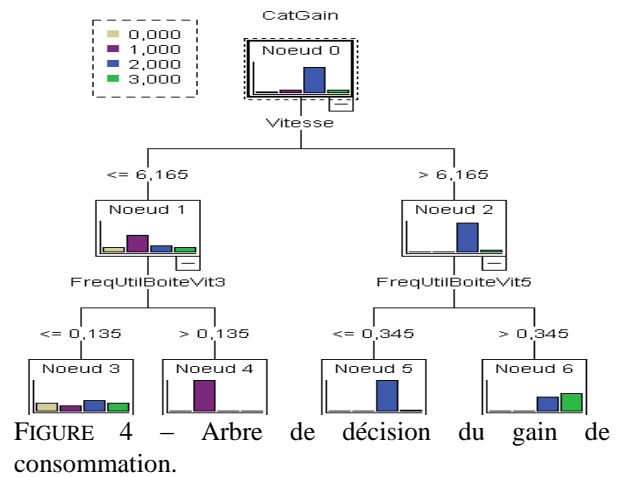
0,000
1,000
2,000
3,000

CatGain

Noeud 0

Vitesse

<= 6,165

> 6,165

Noeud 1

Noeud 2

FreqUtilBoiteVit3

FreqUtilBoiteVit5

<= 0,135

> 0,135

<= 0,345

> 0,345

Noeud 3

Noeud 4

Noeud 5

Noeud 6

FIGURE 4 – Arbre de décision du gain de consommation.